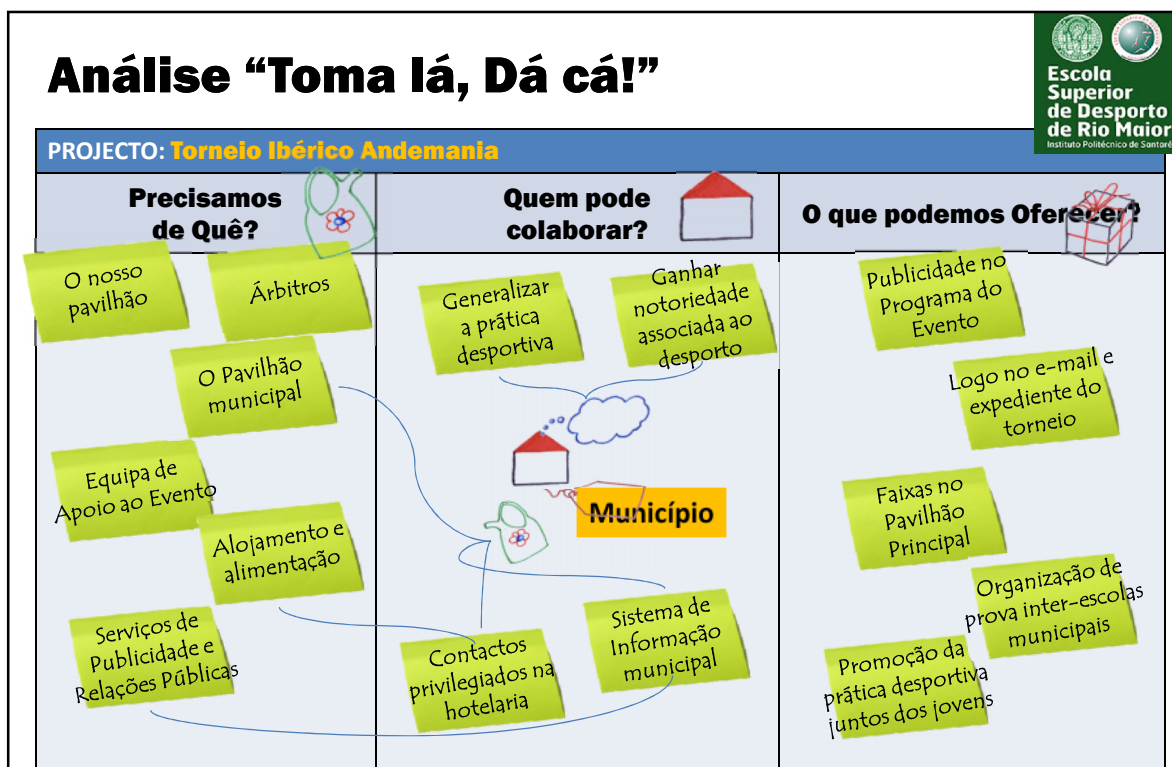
Análise "Toma lá, Dá cá!"

Escola Superior de Desporto de Rio Maior
Instituto Politécnico de Santarém

PROJECTO: Torneio Ibérico Andemania

| Precisamos de Quê? | Quem pode colaborar? | O que podemos Oferecer? |
|---|---|---|
| O nosso pavilhão | Generalizar a prática desportiva | Publicidade no Programa do Evento |
| Árbitros | Ganhar notoriedade associada ao desporto | Logo no e-mail e expediente do torneio |
| O Pavilhão municipal | Município | Faixas no Pavilhão Principal |
| Equipa de Apoio ao Evento | Contactos privilegiados na hotelaria | Organização de prova inter-escolas municipais |
| Alojamento e alimentação | Sistema de Informação municipal | Promoção da prática desportiva juntos dos jovens |
| Serviços de Publicidade e Relações Públicas | | |